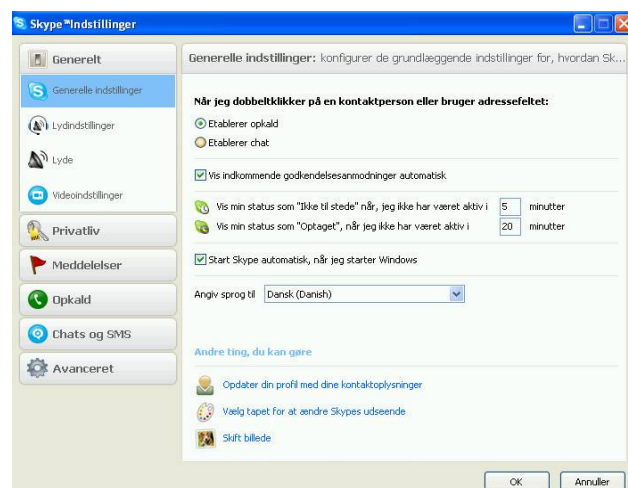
Skype™ Indstillinger

Generelt
Generelle indstillinger
Lydindstillinger
Lyde
Videoindstillinger
Privatliv
Meddelelser
Opkald
Chats og SMS
Avanceret

Generelle indstillinger: konfigurer de grundlæggende indstillinger for, hvordan Sk...

Når jeg dobbeltklikker på en kontaktperson eller bruger adressefeltet:
Etablerer opkald
Etablerer chat

Vis indkommende godkendelsesanmodninger automatisk

Vis min status som "Ikke til stede" når, jeg ikke har været aktiv i 5 minutter
Vis min status som "Optaget", når jeg ikke har været aktiv i 20 minutter

Start Skype automatisk, når jeg starter Windows

Angiv sprog til Dansk (Danish)

Andre ting, du kan gøre
Opdater din profil med dine kontaktoplysninger
Vælg tapet for at ændre Skypes udseende
Skift billede

OK Annuller